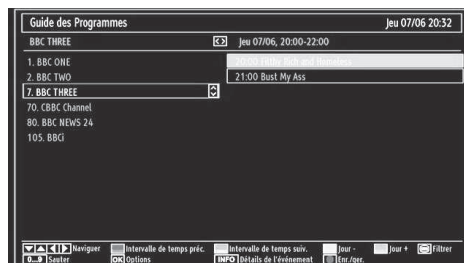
Guide des Programmes
Jeu 07/06 20:32

BBC THREE
Jeu 07/06, 20:00-22:00

1. BBC ONE
2. BBC TWO
7. BBC THREE
70. CBBC Channel
80. BBC NEWS 24
105. BBCi

20:00 Filthy Rich and Homeless
21:00 Bust My Ass

Naviguer
Intervalle de temps préc.
Intervalle de temps suiv.
Jour -
Jour +
Filtrer
0...9 Sauter
OK Options
INFO Détails de l'événement
Enr./ger.